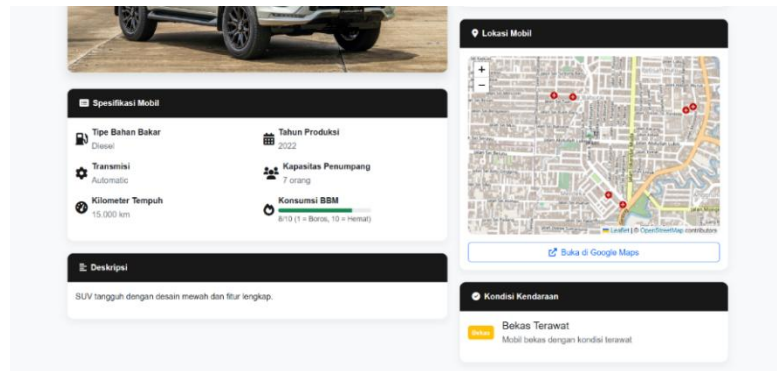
Spesifikasi Mobil

Tipe Bahan Bakar
Diesel

Tahun Produksi
2022

Transmisi
Automatic

Kapasitas Penumpang
7 orang

Kilometer Tempuh
15.000 km

Konsumsi BBM
8/10 (1 = Boros, 10 = Hemat)

Deskripsi

SUV tangguh dengan desain mewah dan fitur lengkap.

Lokasi Mobil

+
−

Leaflet | © OpenStreetMap contributors

Buka di Google Maps

Kondisi Kendaraan

Bekas

Bekas Terawat
Mobil bekas dengan kondisi terawat